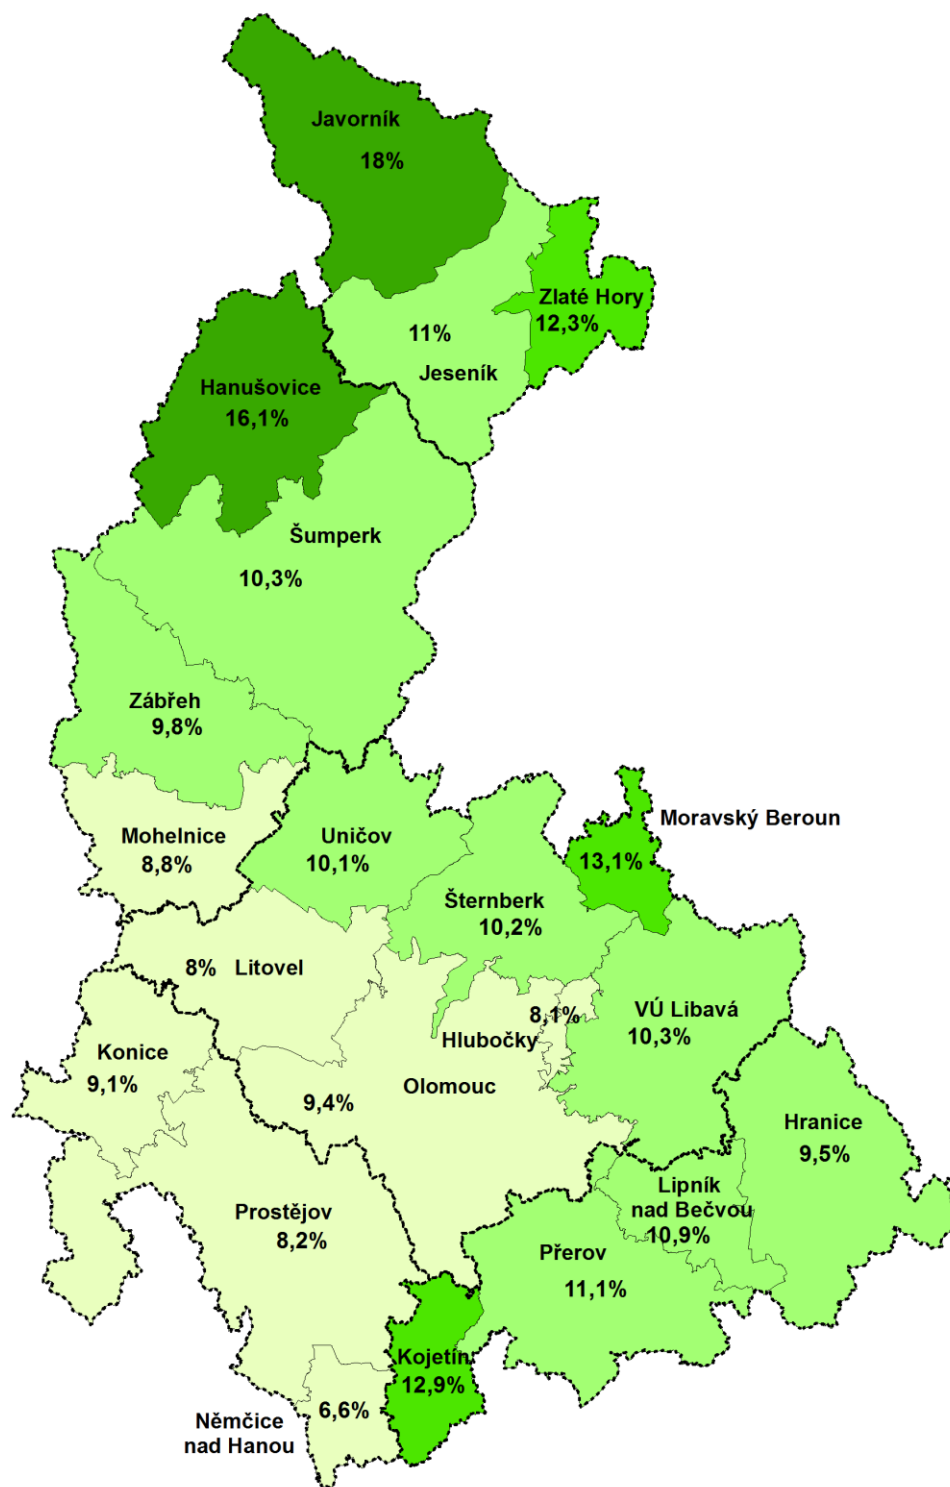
Javorník
18%

Zlaté Hory
12,3%

11%
Jeseník

Hanušovice
16,1%

Šumperk
10,3%

Zábřeh
9,8%

Mohelnice
8,8%

Uničov
10,1%

Moravský Beroun
13,1%

Šternberk
10,2%

8% Litovel

8,1%
Hlubočky

VÚ Libavá
10,3%

Konice
9,1%

9,4%
Olomouc

Hranice
9,5%

Lipník
nad Bečvou
10,9%

Prostějov
8,2%

Přerov
11,1%

Kojetín
12,9%

Němčice
nad Hanou

6,6%